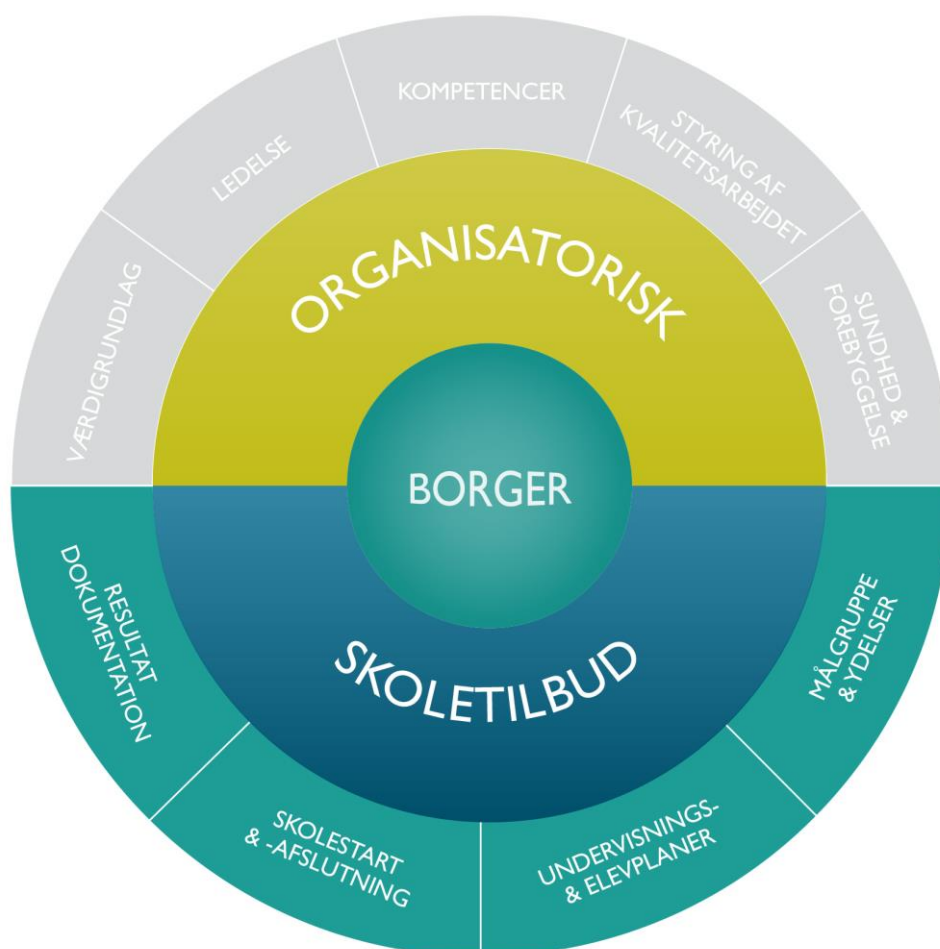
KOMPETENCER

STYRING AF KVALITETSARBEJDET

LEDELSE

VÆRDIGRUNDLAG

SUNDHED & FOREBYGGELSE

ORGANISATORISK

BORGER

SKOLETILBUD

RESULTAT DOKUMENTATION

MÅLGRUPPE & YDELSER

SKOLESTART & -AFSLUTNING

UNDERVISNINGS- & ELEVPLANER